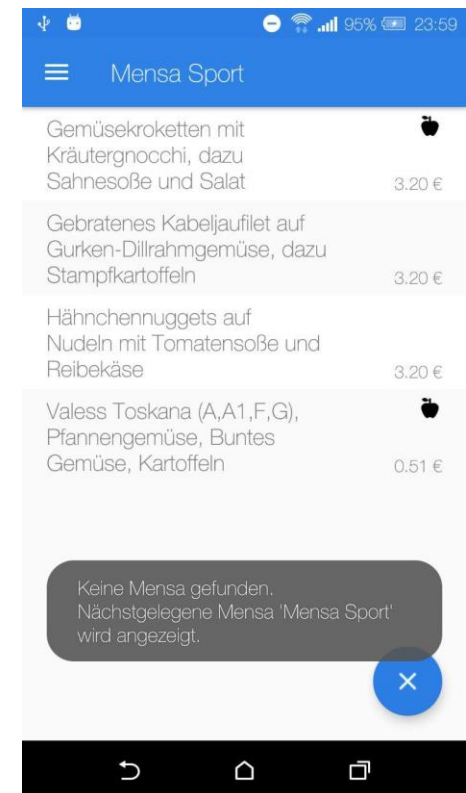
95% 23:59

Mensa Sport

Gemüsekroketten mit Kräutergnocchi, dazu Sahnesoße und Salat 3.20 €

Gebratenes Kabeljaufilet auf Gurken-Dillrahmgemüse, dazu Stampfkartoffeln 3.20 €

Hähnchennuggets auf Nudeln mit Tomatensoße und Reibekäse 3.20 €

Valess Toskana (A,A1,F,G), Pfannengemüse, Buntes Gemüse, Kartoffeln 0.51 €

Keine Mensa gefunden. Nächstgelegene Mensa 'Mensa Sport' wird angezeigt.

×